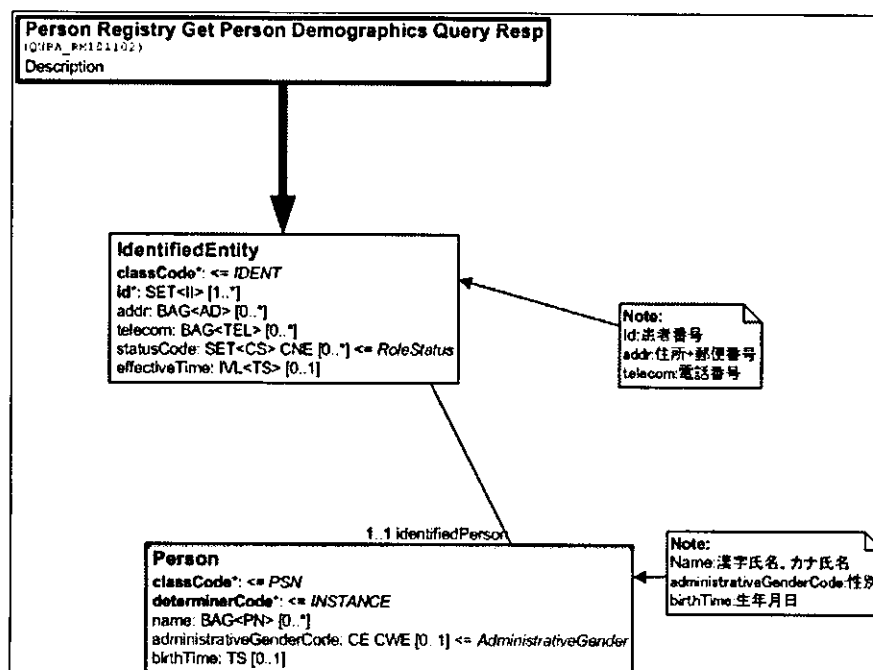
Person Registry Get Person Demographics Query Resp
(QUPA_RM101102)
Description

IdentifiedEntity
classCode*: <= IDENT
id*: SET<II> [1..*]
addr: BAG<AD> [0..*]
telecom: BAG<TEL> [0..*]
statusCode: SET<CS> CNE [0..*] <= RoleStatus
effectiveTime: IVL<TS> [0..1]

Note:
Id:患者番号
addr:住所+郵便番号
telecom:電話番号

1..1 identifiedPerson

Person
classCode*: <= PSN
determinerCode*: <= INSTANCE
name: BAG<PN> [0..*]
administrativeGenderCode: CE CWE [0..1] <= AdministrativeGender
birthTime: TS [0..1]

Note:
Name:漢字氏名、カナ氏名
administrativeGenderCode:性別
birthTime:生年月日